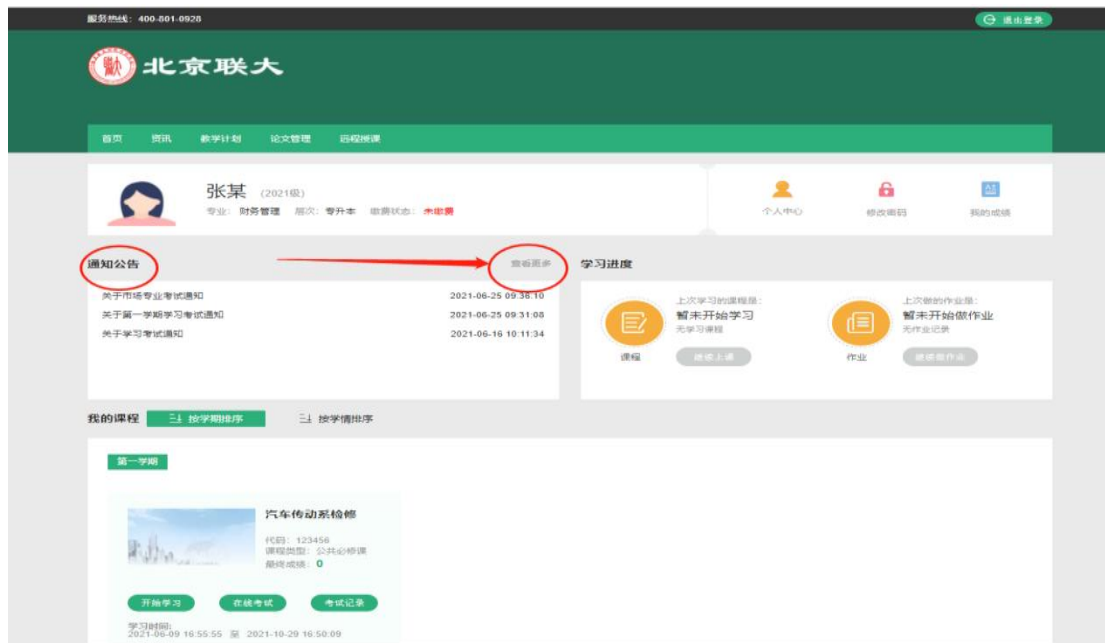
服务热线：400-801-0928

退出登录

北京联大

首页 资讯 教学计划 论文管理 远程授课

张某 (2021级)
专业：财务管理 层次：专升本 缴费状态：未缴费

个人中心 修改密码 我的成绩

通知公告

查看更多

学习进度

关于市场专业考试通知 2021-06-25 09:36:10
关于第一学期学习考试通知 2021-06-25 09:31:08
关于学习考试通知 2021-06-16 10:11:34

上次学习的课程是：
暂未开始学习
无学习课程
课程
继续上课

上次做的作业是：
暂未开始做作业
无作业记录
作业
继续做作业

我的课程 按学期排序 按学情排序

第一学期

汽车传动系检修
代码：123456
课程类型：公共必修课
最终成绩：0

开始学习 在线考试 考试记录

学习时间：
2021-06-09 16:55:55 至 2021-10-29 16:50:09